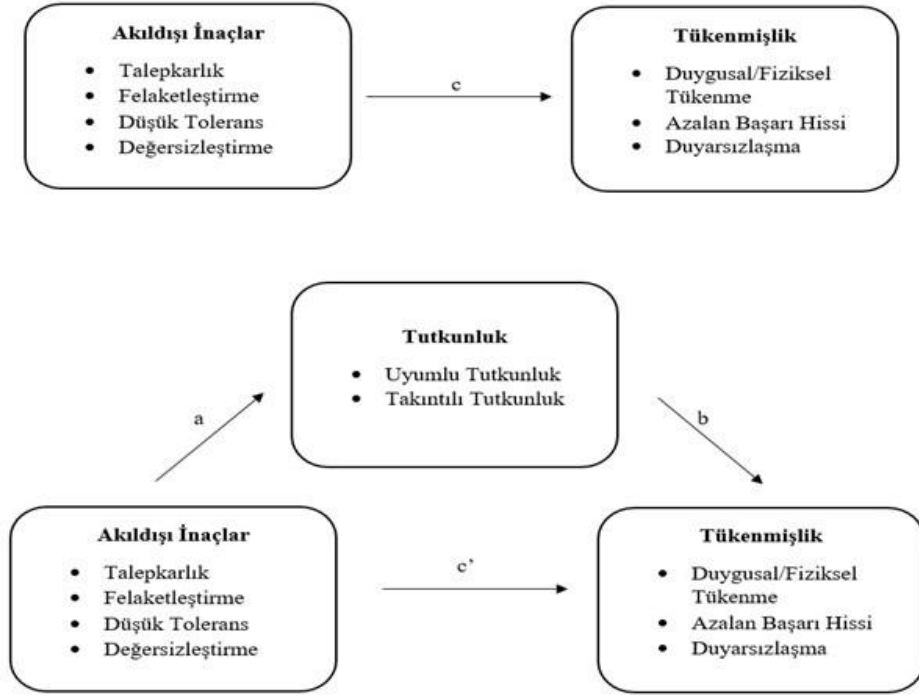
Akıldışı İnaçlar
• Talepkarlık
• Felaketleştirme
• Düşük Tolerans
• Değersizleştirme

c

Tükenmişlik
• Duygusal/Fiziksel Tükenme
• Azalan Başarı Hissi
• Duyarsızlaşma

Tutkunluk
• Uyumlu Tutkunluk
• Takıntılı Tutkunluk

a

b

Akıldışı İnaçlar
• Talepkarlık
• Felaketleştirme
• Düşük Tolerans
• Değersizleştirme

c'

Tükenmişlik
• Duygusal/Fiziksel Tükenme
• Azalan Başarı Hissi
• Duyarsızlaşma